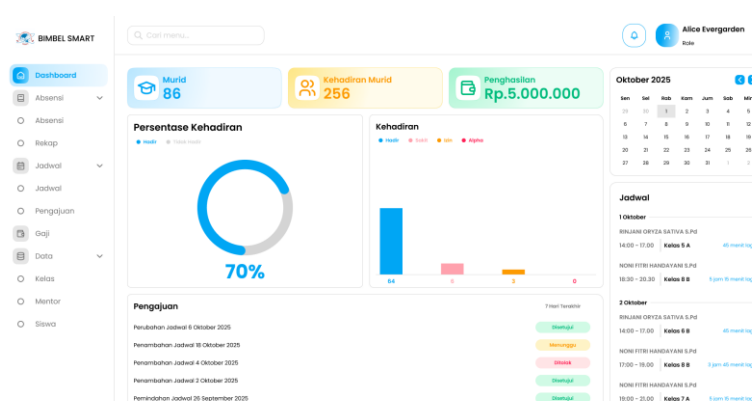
BIMBEL SMART

Cari menu...

Alice Evergarden
Role

Dashboard
Absensi
Absensi
Rekap
Jadwal
Jadwal
Pengajuan
Gaji
Data
Kelas
Mentor
Siswa

Murid
86

Kehadiran Murid
256

Penghasilan
Rp.5.000.000

Persentase Kehadiran
Hadir Tidak Hadir
70%

Kehadiran
Hadir Telat Izin Alpha
84 0 3 0

Pengajuan
7 Hari Terakhir

Perubahan Jadwal 6 Oktober 2025 Disetujui
Penambahan Jadwal 18 Oktober 2025 Menunggu
Penambahan Jadwal 4 Oktober 2025 Ditolak
Penambahan Jadwal 2 Oktober 2025 Disetujui
Pemindahan Jadwal 25 September 2025 Disetujui

Oktober 2025

| Sen | Sel | Rab | Kam | Jum | Sab | Min |
|---|---|---|---|---|---|---|
| 29 | 30 | 1 | 2 | 3 | 4 | 5 |
| 6 | 7 | 8 | 9 | 10 | 11 | 12 |
| 13 | 14 | 15 | 16 | 17 | 18 | 19 |
| 20 | 21 | 22 | 23 | 24 | 25 | 26 |
| 27 | 28 | 29 | 30 | 31 | 1 | 2 |

Jadwal
1 Oktober
RINJANI ORYZA SATIVA S.Pd
14:00 - 17:00 Kelas 5 A 45 menit lagi
NONI FITRI HANDAYANI S.Pd
18:30 - 20:30 Kelas 5 B 5 jam 15 menit lagi
2 Oktober
RINJANI ORYZA SATIVA S.Pd
14:00 - 17:00 Kelas 5 B 45 menit lagi
NONI FITRI HANDAYANI S.Pd
17:00 - 19:00 Kelas 6 B 5 jam 15 menit lagi
NONI FITRI HANDAYANI S.Pd
19:00 - 21:00 Kelas 4 B 45 menit lagi